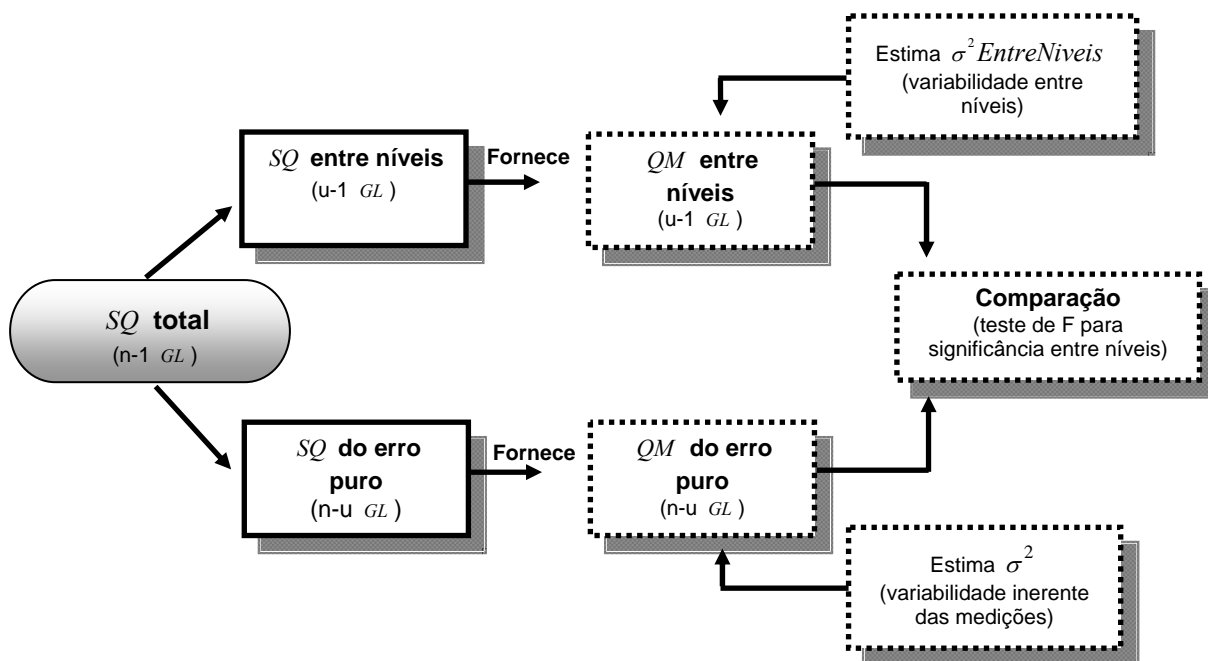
Estima $\sigma^2 EntreNiveis$ (variabilidade entre níveis)

$SQ$ entre níveis (u-1 $GL$)

Fornece

$QM$ entre níveis (u-1 $GL$)

$SQ$ total (n-1 $GL$)

Comparação (teste de F para significância entre níveis)

$SQ$ do erro puro (n-u $GL$)

Fornece

$QM$ do erro puro (n-u $GL$)

Estima $\sigma^2$ (variabilidade inerente das medições)